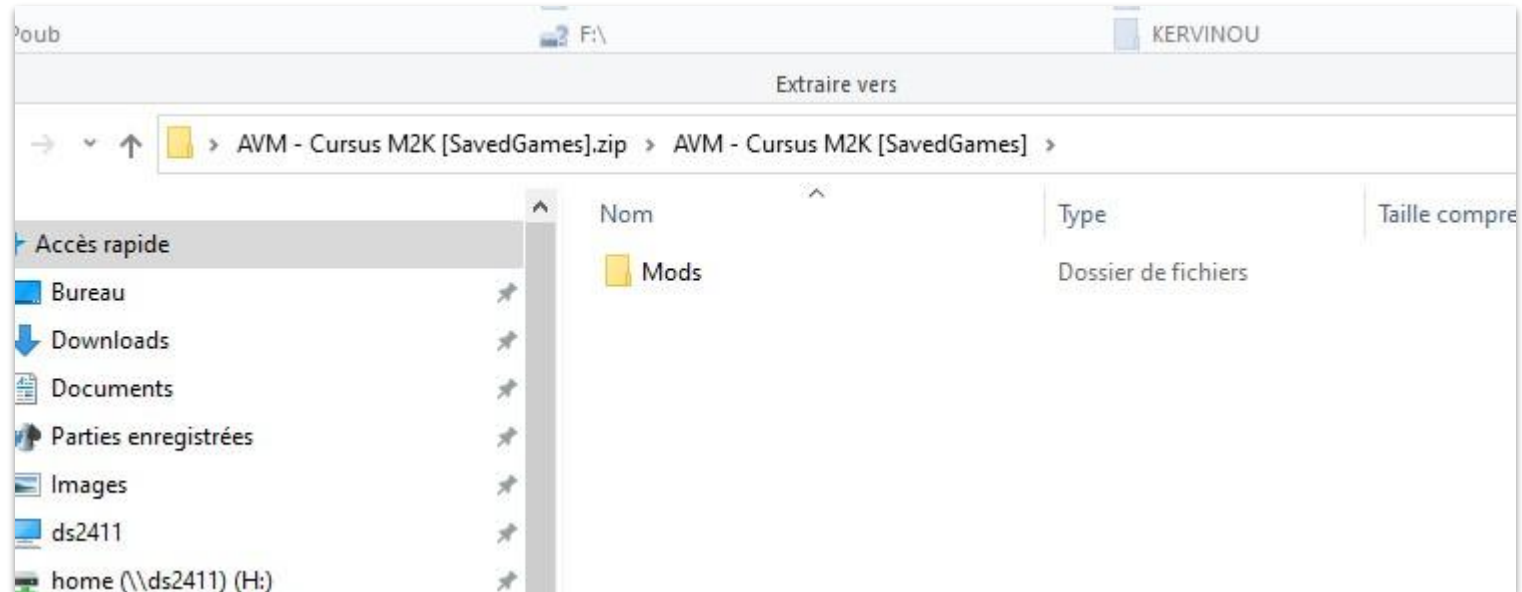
Poub
F:\
KERVINOU
Extraire vers
> AVM - Cursus M2K [SavedGames].zip > AVM - Cursus M2K [SavedGames] >

Accès rapide
Bureau
Downloads
Documents
Parties enregistrées
Images
ds2411
home (\\ds2411) (H:)

| Nom | Type | Taille compre |
|---|---|---|
| Mods | Dossier de fichiers | |